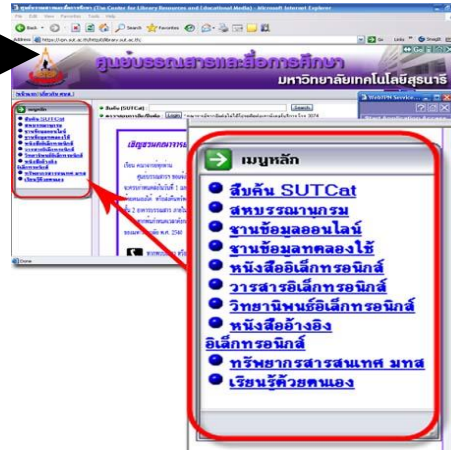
ศูนย์บรรณสารและสื่อการศึกษา (The Center for Library Resources and Educational Media) - Microsoft Internet Explorer

File Edit View Favorites Tools Help

Back Search Favorites

Address http://cim.sut.ac.th/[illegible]library.sut.ac.th/

Go Links Snagit

ศูนย์บรรณสารและสื่อการศึกษา
มหาวิทยาลัยเทคโนโลยีสุรนารี

สืบค้น (SUTCat) Search

Login

เชิญชวนตอบแบบสอบถาม

WebTPN Service

Done

เมนูหลัก

สืบค้น SUTCat
สหบรรณานุกรม
ฐานข้อมูลออนไลน์
ฐานข้อมูลทดลองใช้
หนังสืออิเล็กทรอนิกส์
วารสารอิเล็กทรอนิกส์
วิทยานิพนธ์อิเล็กทรอนิกส์
หนังสืออ้างอิงอิเล็กทรอนิกส์
ทรัพยากรสารสนเทศ มทส
เรียนรู้ด้วยตนเอง